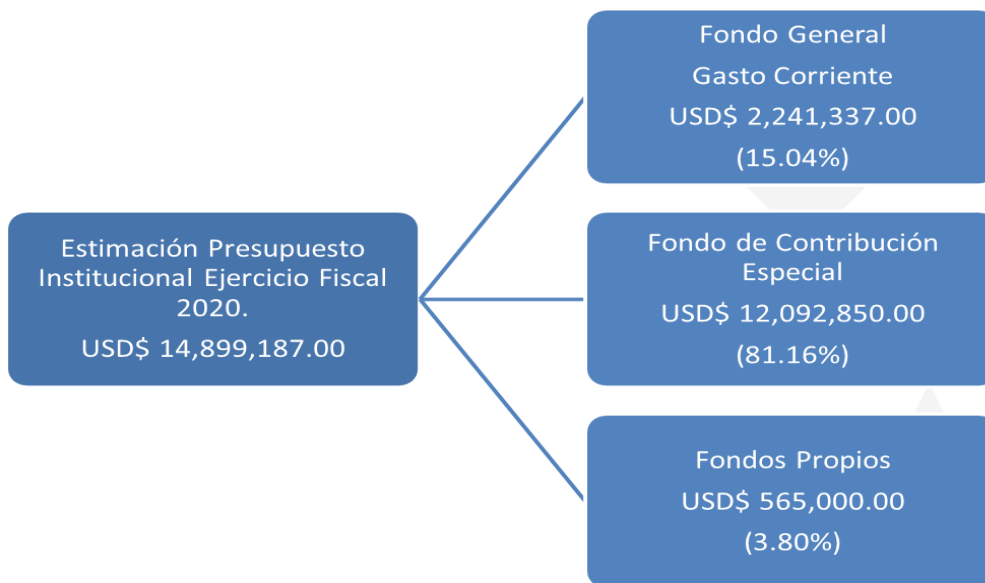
Estimación Presupuesto Institucional Ejercicio Fiscal 2020.
USD$ 14,899,187.00

Fondo General
Gasto Corriente
USD$ 2,241,337.00
(15.04%)

Fondo de Contribución Especial
USD$ 12,092,850.00
(81.16%)

Fondos Propios
USD$ 565,000.00
(3.80%)